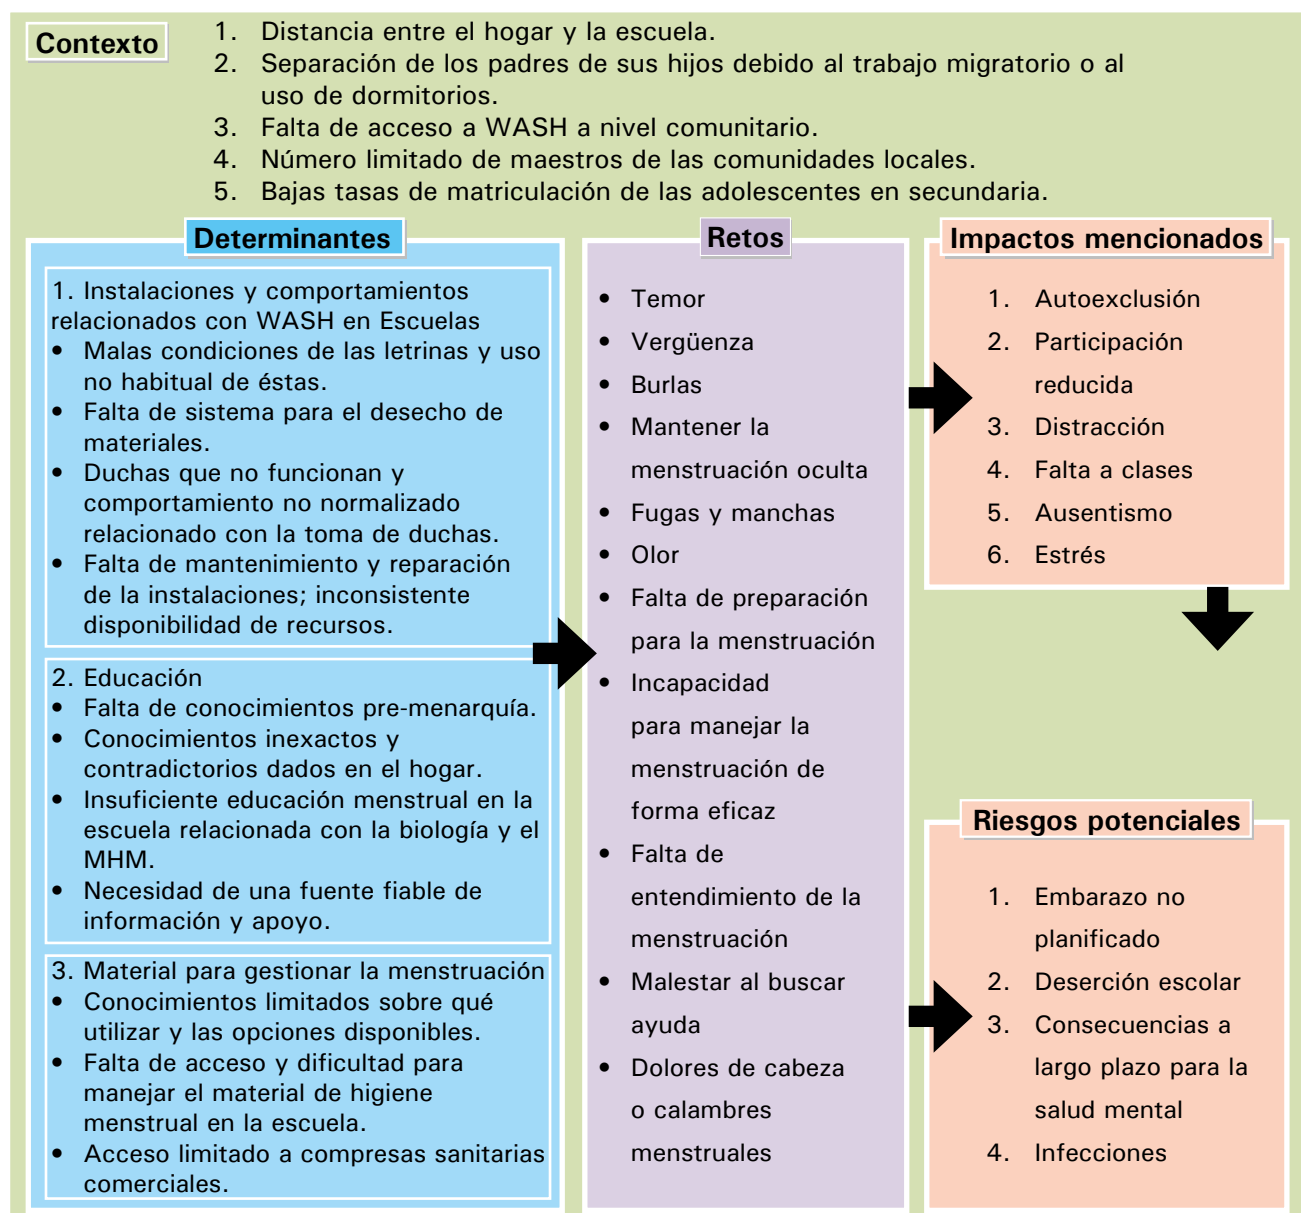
Contexto

1. Distancia entre el hogar y la escuela.
2. Separación de los padres de sus hijos debido al trabajo migratorio o al uso de dormitorios.
3. Falta de acceso a WASH a nivel comunitario.
4. Número limitado de maestros de las comunidades locales.
5. Bajas tasas de matriculación de las adolescentes en secundaria.

Determinantes

1. Instalaciones y comportamientos relacionados con WASH en Escuelas
• Malas condiciones de las letrinas y uso no habitual de éstas.
• Falta de sistema para el desecho de materiales.
• Duchas que no funcionan y comportamiento no normalizado relacionado con la toma de duchas.
• Falta de mantenimiento y reparación de la instalaciones; inconsistente disponibilidad de recursos.

2. Educación
• Falta de conocimientos pre-menarquía.
• Conocimientos inexactos y contradictorios dados en el hogar.
• Insuficiente educación menstrual en la escuela relacionada con la biología y el MHM.
• Necesidad de una fuente fiable de información y apoyo.

3. Material para gestionar la menstruación
• Conocimientos limitados sobre qué utilizar y las opciones disponibles.
• Falta de acceso y dificultad para manejar el material de higiene menstrual en la escuela.
• Acceso limitado a compresas sanitarias comerciales.

Retos

• Temor
• Vergüenza
• Burlas
• Mantener la menstruación oculta
• Fugas y manchas
• Olor
• Falta de preparación para la menstruación
• Incapacidad para manejar la menstruación de forma eficaz
• Falta de entendimiento de la menstruación
• Malestar al buscar ayuda
• Dolores de cabeza o calambres menstruales

Impactos mencionados

1. Autoexclusión
2. Participación reducida
3. Distracción
4. Falta a clases
5. Ausentismo
6. Estrés

Riesgos potenciales

1. Embarazo no planificado
2. Deserción escolar
3. Consecuencias a largo plazo para la salud mental
4. Infecciones